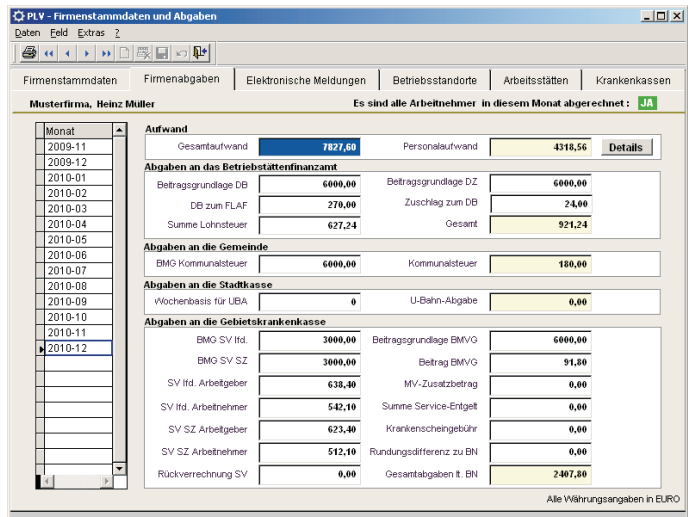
PLV - Firmenstammdaten und Abgaben

Daten Feld Extras ?

Firmenstammdaten | Firmenabgaben | Elektronische Meldungen | Betriebsstandorte | Arbeitsstätten | Krankenkassen

Musterfirma, Heinz Müller

Es sind alle Arbeitnehmer in diesem Monat abgerechnet : JA

| Monat |
|---|
| 2009-11 |
| 2009-12 |
| 2010-01 |
| 2010-02 |
| 2010-03 |
| 2010-04 |
| 2010-05 |
| 2010-06 |
| 2010-07 |
| 2010-08 |
| 2010-09 |
| 2010-10 |
| 2010-11 |
| 2010-12 |

Aufwand

Gesamtaufwand 7827,60
Personalaufwand 4318,56
Details

Abgaben an das Betriebstättenfinanzamt

Beitragsgrundlage DB 6000,00
Beitragsgrundlage DZ 6000,00
DB zum FLAF 270,00
Zuschlag zum DB 24,00
Summe Lohnsteuer 627,24
Gesamt 921,24

Abgaben an die Gemeinde

BMG Kommunalsteuer 6000,00
Kommunalsteuer 180,00

Abgaben an die Stadtkasse

Wochenbasis für UBA 0
U-Bahn-Abgabe 0,00

Abgaben an die Gebietskrankenkasse

BMG SV lfd. 3000,00
Beitragsgrundlage BMVG 6000,00
BMG SV SZ 3000,00
Beitrag BMVG 91,80
SV lfd. Arbeitgeber 638,40
MV-Zusatzbetrag 0,00
SV lfd. Arbeitnehmer 542,10
Summe Service-Entgelt 0,00
SV SZ Arbeitgeber 623,40
Krankenscheingebühr 0,00
SV SZ Arbeitnehmer 512,10
Rundungsdifferenz zu BN 0,00
Rückverrechnung SV 0,00
Gesamtabgaben lt. BN 2407,80

Alle Währungsangaben in EURO